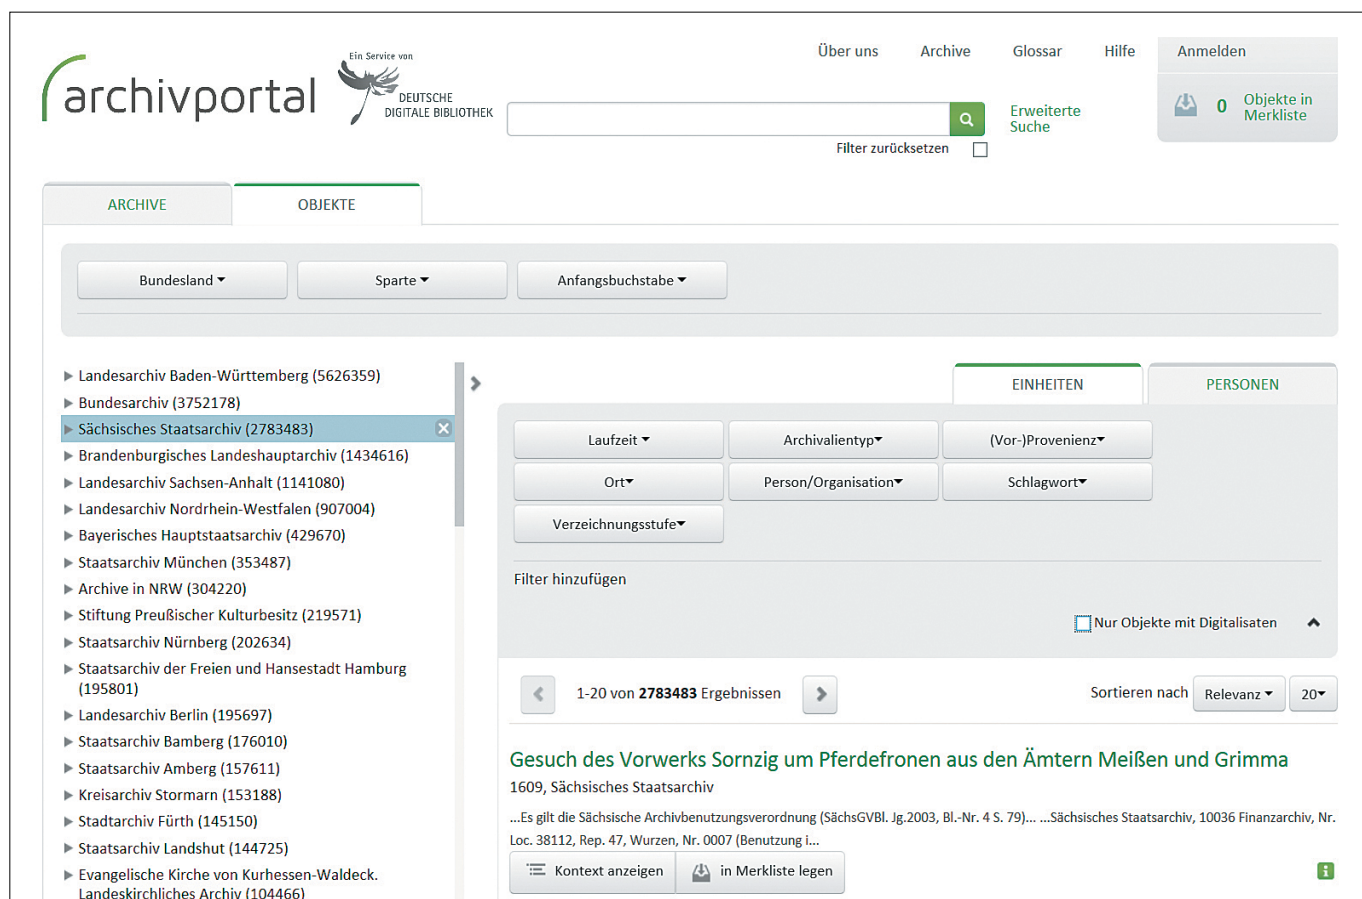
archivportal

Ein Service von DEUTSCHE DIGITALE BIBLIOTHEK

Über uns Archive Glossar Hilfe Anmelden

Erweiterte Suche

0 Objekte in Merkliste

Filter zurücksetzen

ARCHIVE OBJEKTE

Bundesland ▾ Sparte ▾ Anfangsbuchstabe ▾

▶ Landesarchiv Baden-Württemberg (5626359)
▶ Bundesarchiv (3752178)
▶ Sächsisches Staatsarchiv (2783483)
▶ Brandenburgisches Landeshauptarchiv (1434616)
▶ Landesarchiv Sachsen-Anhalt (1141080)
▶ Landesarchiv Nordrhein-Westfalen (907004)
▶ Bayerisches Hauptstaatsarchiv (429670)
▶ Staatsarchiv München (353487)
▶ Archive in NRW (304220)
▶ Stiftung Preußischer Kulturbesitz (219571)
▶ Staatsarchiv Nürnberg (202634)
▶ Staatsarchiv der Freien und Hansestadt Hamburg (195801)
▶ Landesarchiv Berlin (195697)
▶ Staatsarchiv Bamberg (176010)
▶ Staatsarchiv Amberg (157611)
▶ Kreisarchiv Stormarn (153188)
▶ Stadtarchiv Fürth (145150)
▶ Staatsarchiv Landshut (144725)
▶ Evangelische Kirche von Kurhessen-Waldeck. Landeskirchliches Archiv (104466)

EINHEITEN PERSONEN

Laufzeit ▾ Archivalientyp▾ (Vor-)Provenienz▾
Ort▾ Person/Organisation▾ Schlagwort▾
Verzeichnungsstufe▾

Filter hinzufügen

Nur Objekte mit Digitalisaten

1-20 von **2783483** Ergebnissen

Sortieren nach Relevanz ▾ 20▾

Gesuch des Vorwerks Sornzig um Pferdefronen aus den Ämtern Meißen und Grimma

1609, Sächsisches Staatsarchiv

...Es gilt die Sächsische Archivbenutzungsverordnung (SächsGVBl. Jg.2003, Bl.-Nr. 4 S. 79)... ...Sächsisches Staatsarchiv, 10036 Finanzarchiv, Nr. Loc. 38112, Rep. 47, Wurzen, Nr. 0007 (Benutzung i...

Kontext anzeigen in Merkliste legen